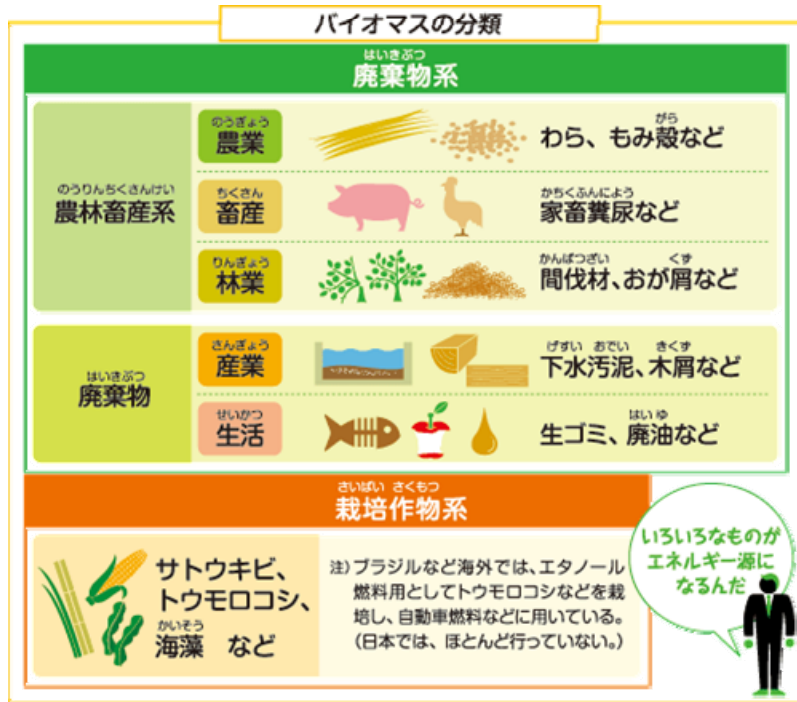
バイオマスの分類

はいきぶつ
廃棄物系

のうりんちくさんけい
農林畜産系

のうぎょう
農業

がら
わら、もみ殻など

ちくさん
畜産

かちくふんにょう
家畜糞尿など

りんぎょう
林業

かんばつざい くず
間伐材、おが屑など

はいきぶつ
廃棄物

さんぎょう
産業

げすい おでい きくず
下水汚泥、木屑など

せいかつ
生活

はいゆ
生ゴミ、廃油など

さいばい さくもつ
栽培作物系

サトウキビ、
トウモロコシ、
かいそう
海藻 など

注）ブラジルなど海外では、エタノール燃料用としてトウモロコシなどを栽培し、自動車燃料などに用いている。（日本では、ほとんど行っていない。）

いろいろなものがエネルギー源になるんだ